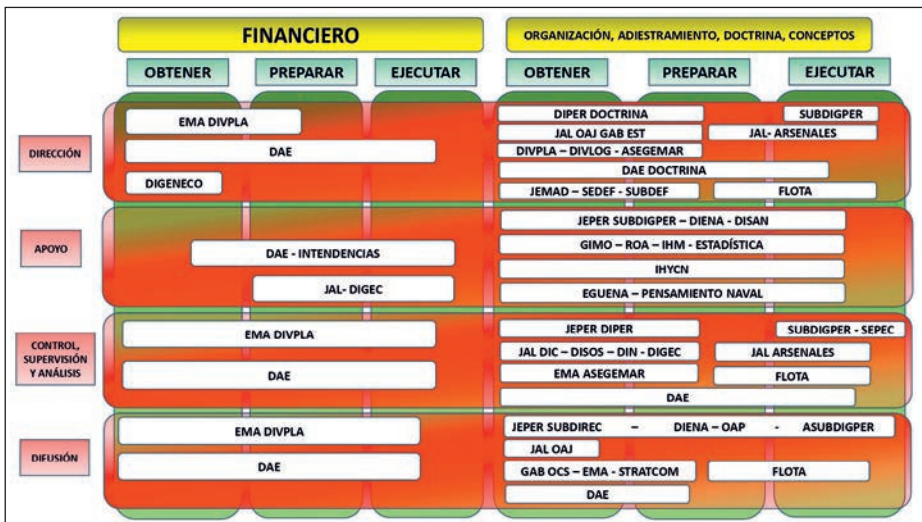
FINANCIERO

ORGANIZACIÓN, ADIESTRAMIENTO, DOCTRINA, CONCEPTOS

OBTENER PREPARAR EJECUTAR

OBTENER PREPARAR EJECUTAR

DIRECCIÓN

EMA DIVPLA

DAE

DIGENECO

DIPER DOCTRINA

SUBDIGPER

JAL OAJ GAB EST

JAL- ARSENALES

DIVPLA – DIVLOG - ASEGEMAR

DAE DOCTRINA

JEMAD – SEDEF - SUBDEF

FLOTA

APOYO

DAE - INTENDENCIAS

JAL- DIGEC

JEPER SUBDIGPER – DIENA - DISAN

GIMO – ROA – IHM - ESTADÍSTICA

IHYCN

EGUENA – PENSAMIENTO NAVAL

CONTROL, SUPERVISIÓN Y ANÁLISIS

EMA DIVPLA

DAE

JEPER DIPER

SUBDIGPER - SEPEC

JAL DIC – DISOS – DIN - DIGEC

JAL ARSENALES

EMA ASEGEMAR

FLOTA

DAE

DIFUSIÓN

EMA DIVPLA

DAE

JEPER SUBDIREC – DIENA – OAP - ASUBDIGPER

JAL OAJ

GAB OCS – EMA - STRATCOM

FLOTA

DAE